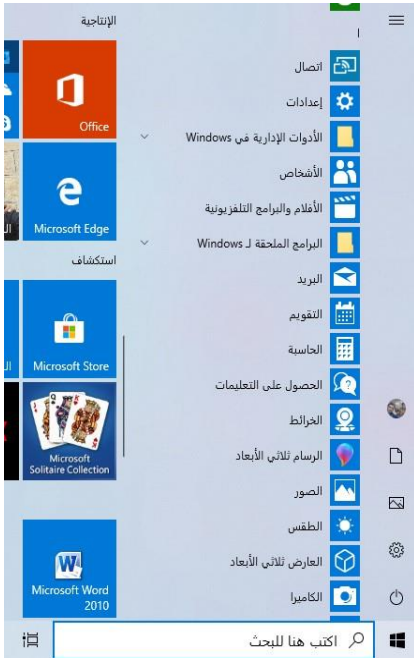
الإنتاجية

Office

Microsoft Edge

استكشاف

Microsoft Store

Microsoft Solitaire Collection

Microsoft Word 2010

اتصال
إعدادات
الأدوات الإدارية في Windows
الأشخاص
الأفلام والبرامج التلفزيونية
البرامج الملحقة لـ Windows
البريد
التقويم
الحاسبة
الحصول على التعليمات
الخرائط
الرسام ثلاثي الأبعاد
الصور
الطقس
العارض ثلاثي الأبعاد
الكاميرا

اكتب هنا للبحث